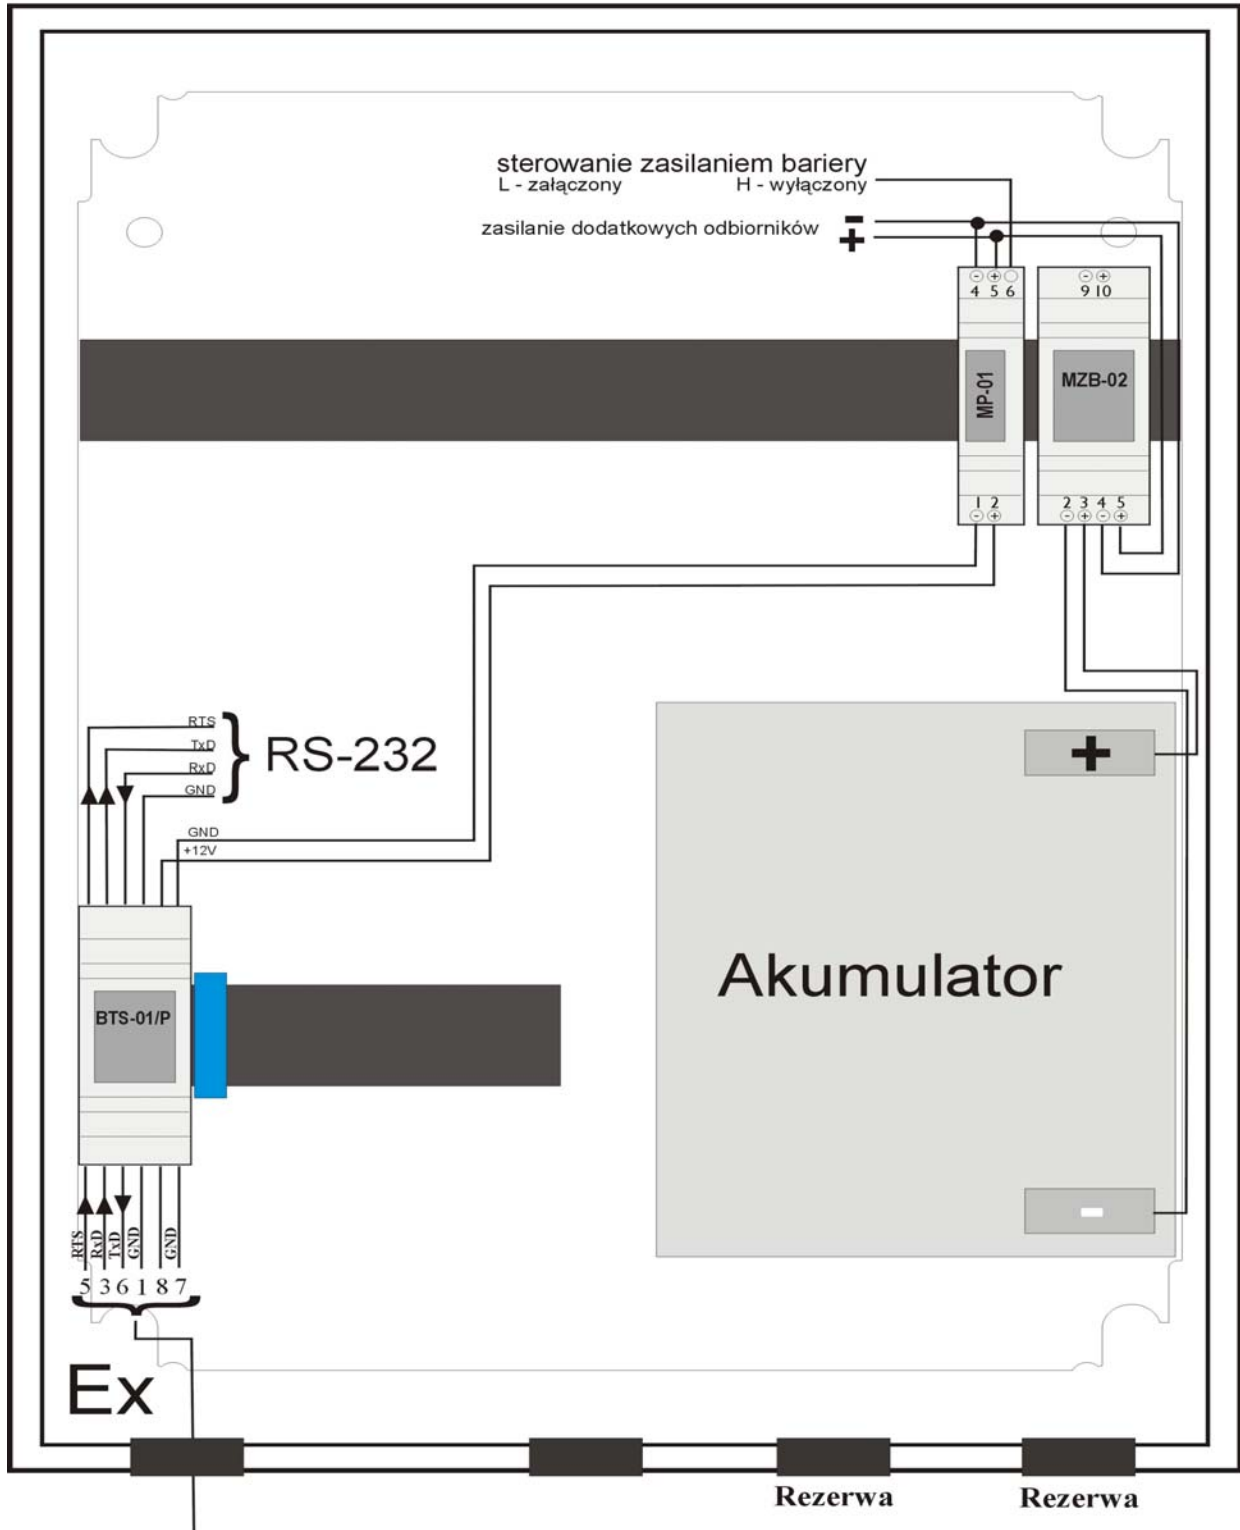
sterowanie zasilaniem bariery
L - załączony H - wyłączony

zasilanie dodatkowych odbiorników − +

− + 4 5 6

− + 9 10

MP-01

MZB-02

1 2 − +

2 3 4 5 − + − +

RTS
TxD
RxD
GND
RS-232

GND
+12V

+

Akumulator

BTS-01/P

−

RTS RxD TxD GND GND
5 3 6 1 8 7

Ex

Rezerwa

Rezerwa